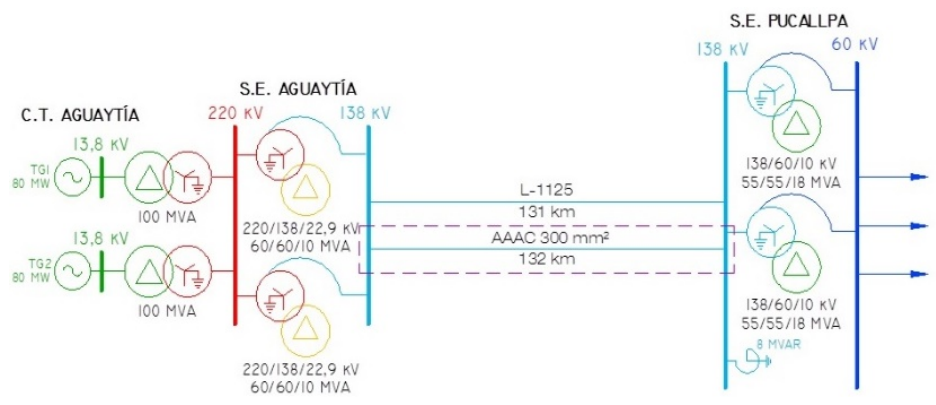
S.E. PUCALLPA

138 KV

60 KV

S.E. AGUAYTÍA

C.T. AGUAYTÍA

220 KV

138 KV

13,8 KV

TG1
80 MW

100 MVA

220/138/22,9 KV
60/60/10 MVA

L-1125
131 km

138/60/10 KV
55/55/18 MVA

AAAC 300 mm²
132 km

13,8 KV

TG2
80 MW

100 MVA

220/138/22,9 KV
60/60/10 MVA

138/60/10 KV
55/55/18 MVA

8 MVAR